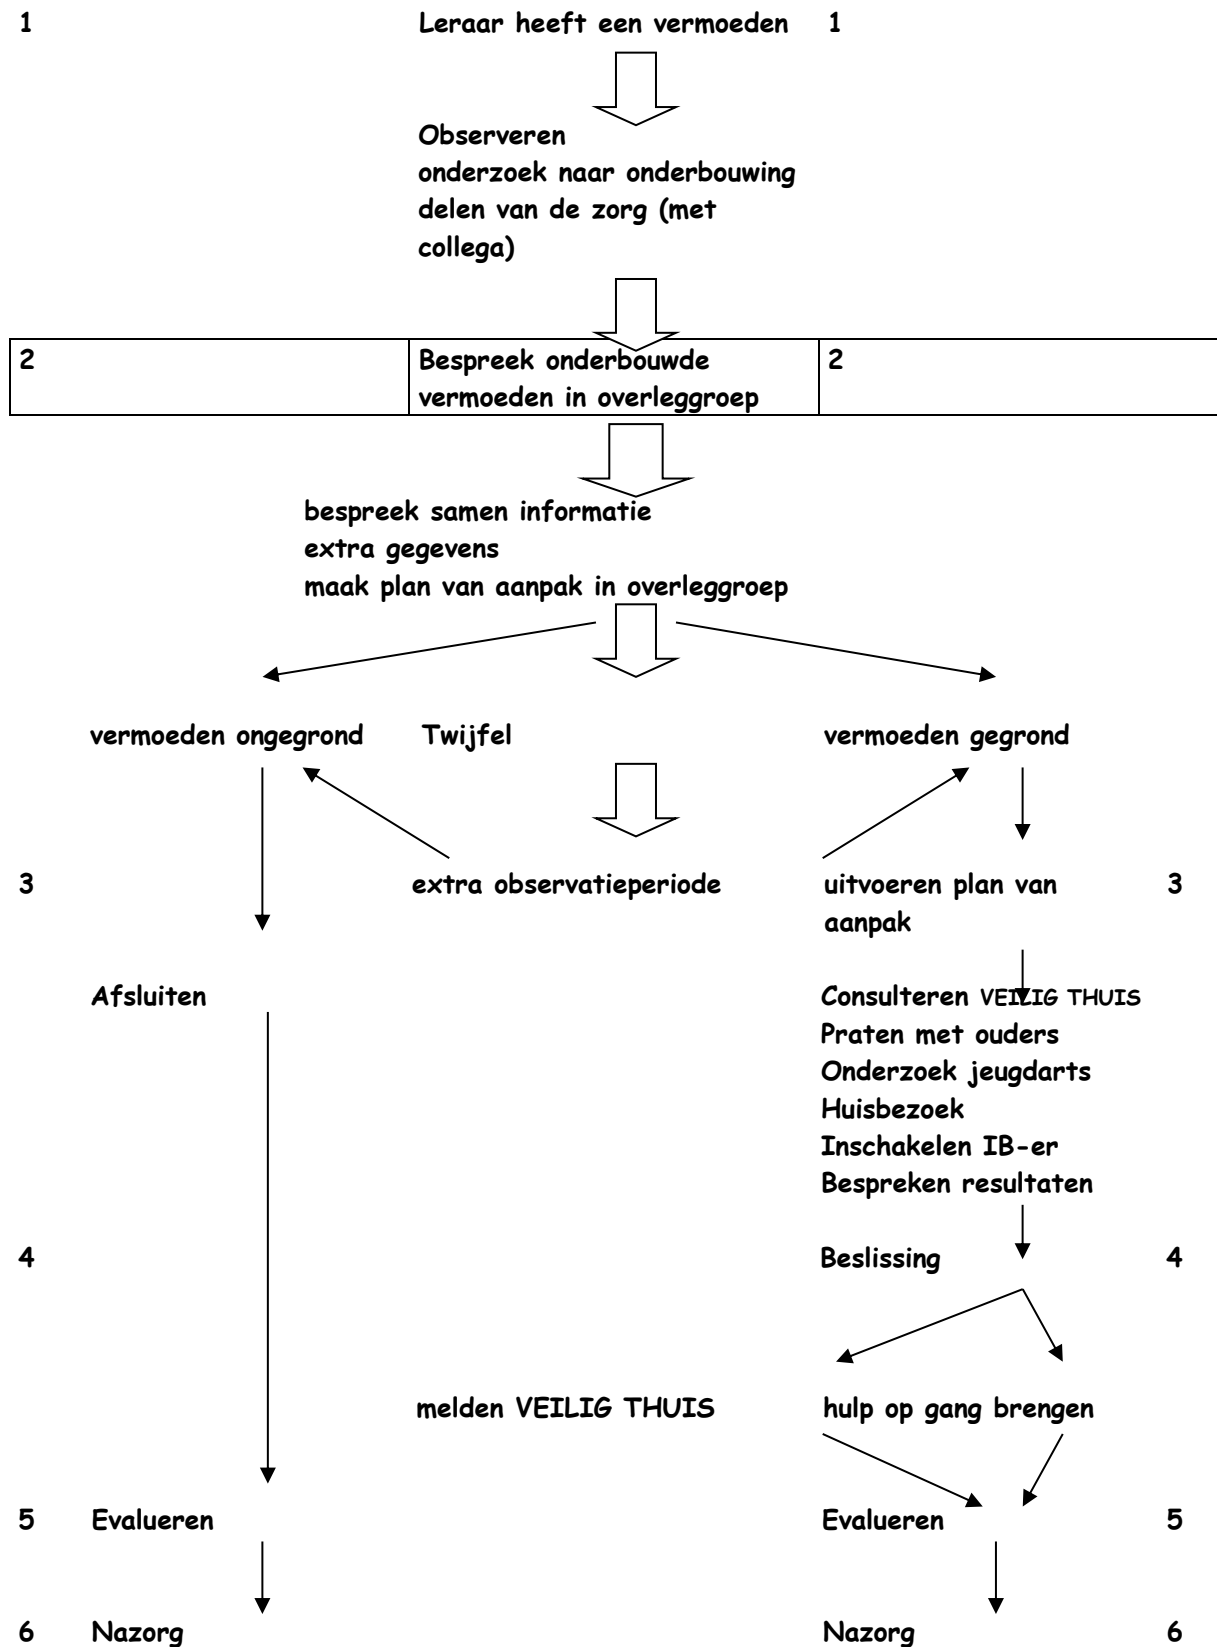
1 Leraar heeft een vermoeden 1

Observeren
onderzoek naar onderbouwing
delen van de zorg (met collega)

| 2 | Bespreek onderbouwde vermoeden in overleggroep | 2 |
|---|---|---|

bespreek samen informatie
extra gegevens
maak plan van aanpak in overleggroep

vermoeden ongegrond Twijfel vermoeden gegrond

3 extra observatieperiode uitvoeren plan van aanpak 3

Afsluiten

Consulteren VEILIG THUIS
Praten met ouders
Onderzoek jeugdarts
Huisbezoek
Inschakelen IB-er
Bespreken resultaten

4 Beslissing 4

melden VEILIG THUIS hulp op gang brengen

5 Evalueren Evalueren 5

6 Nazorg Nazorg 6